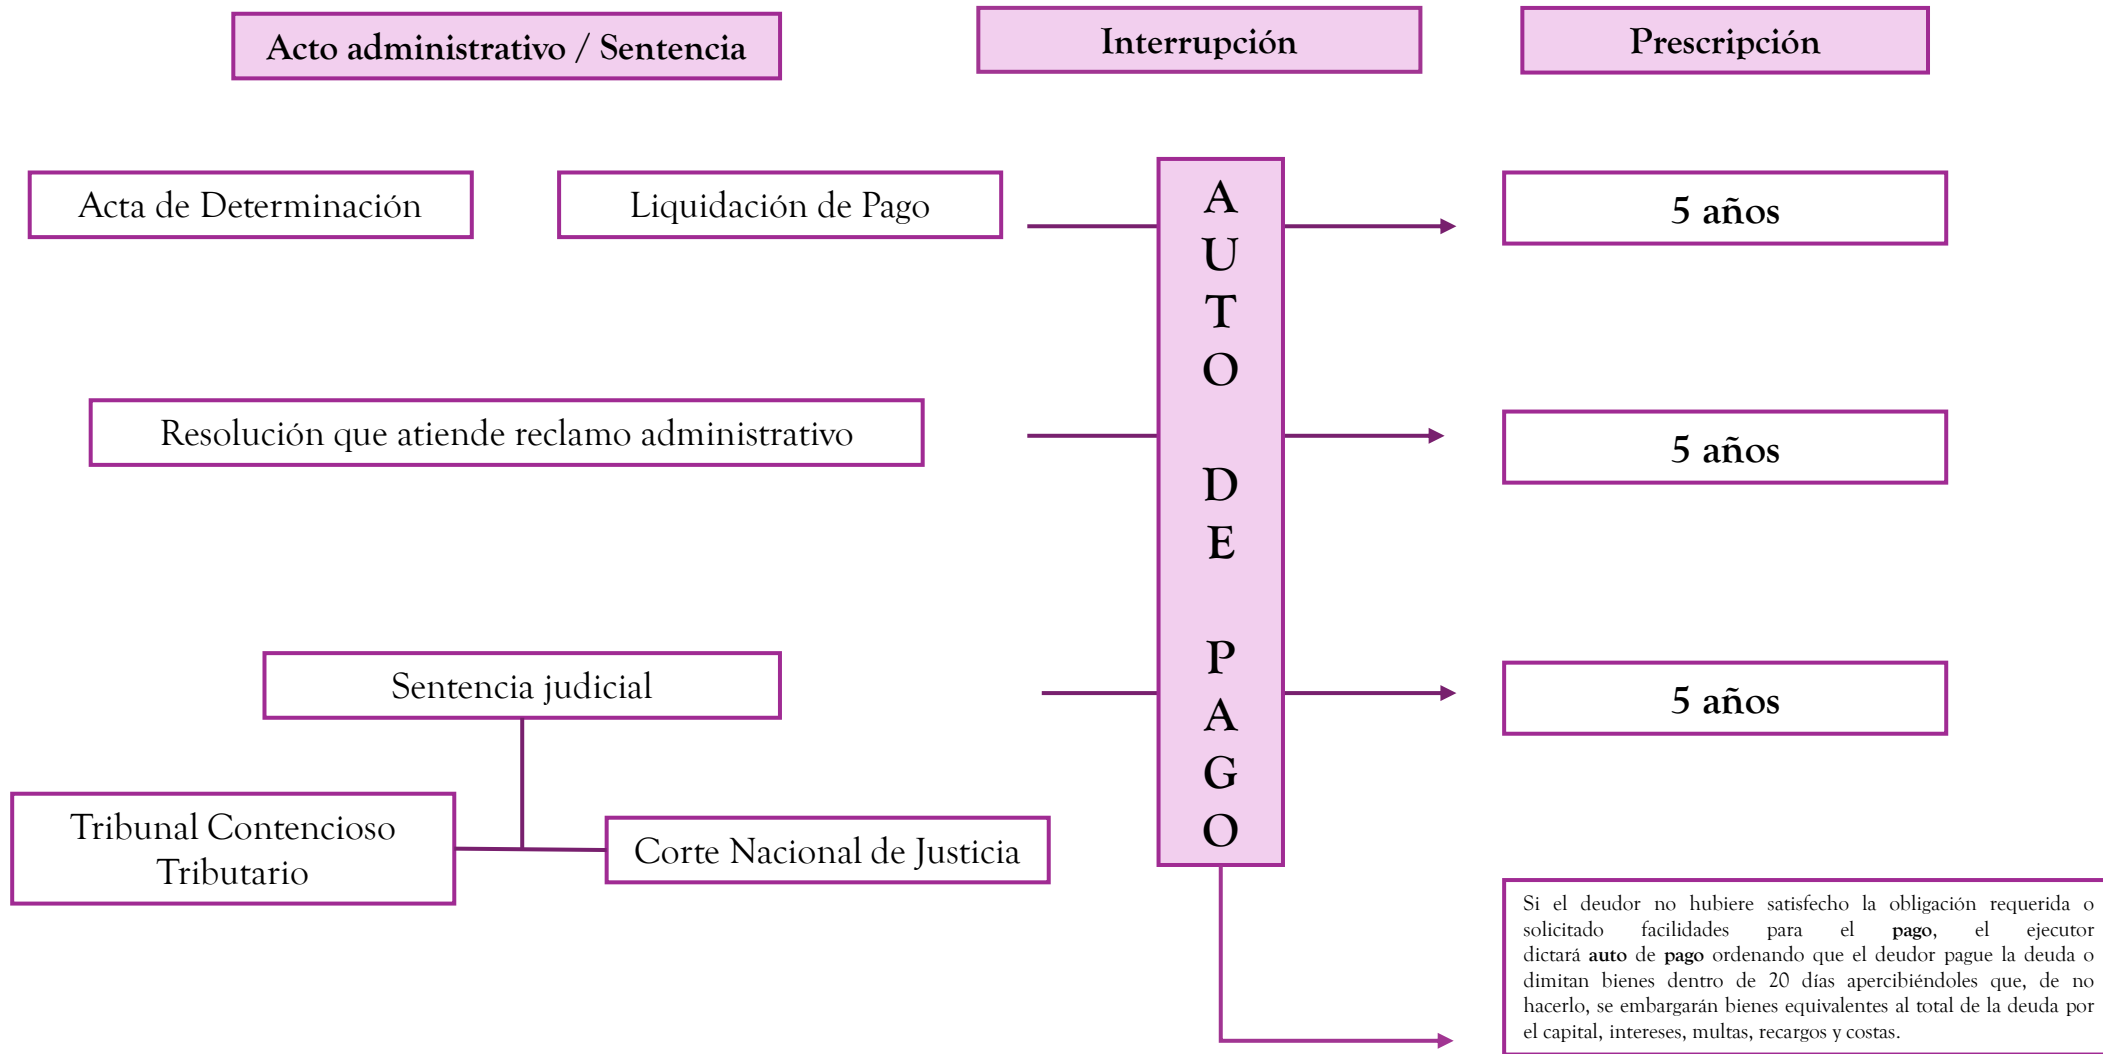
Acto administrativo / Sentencia

Interrupción

Prescripción

Acta de Determinación

Liquidación de Pago

AUTO DE PAGO

5 años

Resolución que atiende reclamo administrativo

5 años

Sentencia judicial

5 años

Tribunal Contencioso Tributario

Corte Nacional de Justicia

Si el deudor no hubiere satisfecho la obligación requerida o solicitado facilidades para el **pago**, el ejecutor dictará **auto** de **pago** ordenando que el deudor pague la deuda o dimitan bienes dentro de 20 días apercibiéndoles que, de no hacerlo, se embargarán bienes equivalentes al total de la deuda por el capital, intereses, multas, recargos y costas.